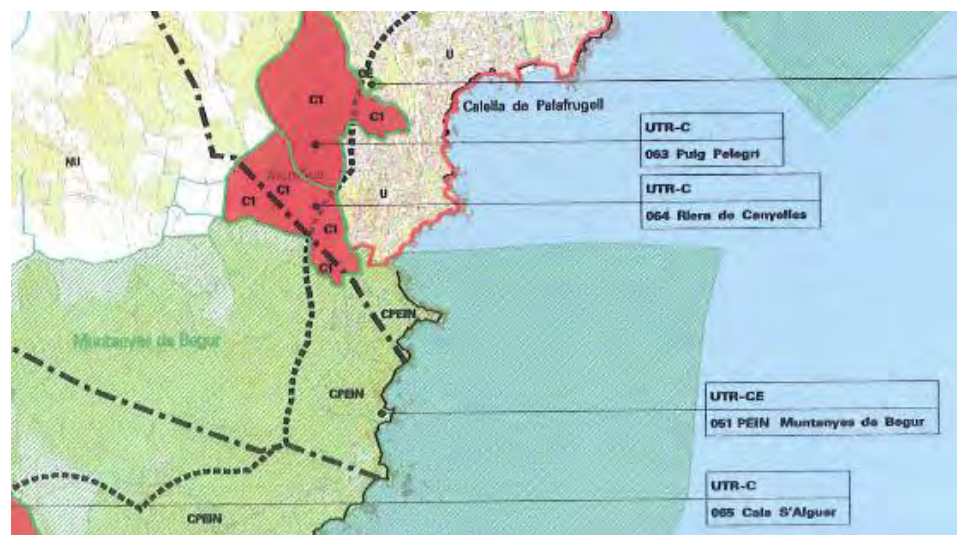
U

CE

C1

C1

Calella de Palafrugell

NU

UTR-C

063 Puig Pelegrí

C1

C1

C1

U

UTR-C

064 Riera de Canyelles

C1

C1

CPEIN

Muntanyes de Begur

CPEIN

UTR-CE

051 PEIN Muntanyes de Begur

UTR-C

065 Cala S'Alguer

CPEIN